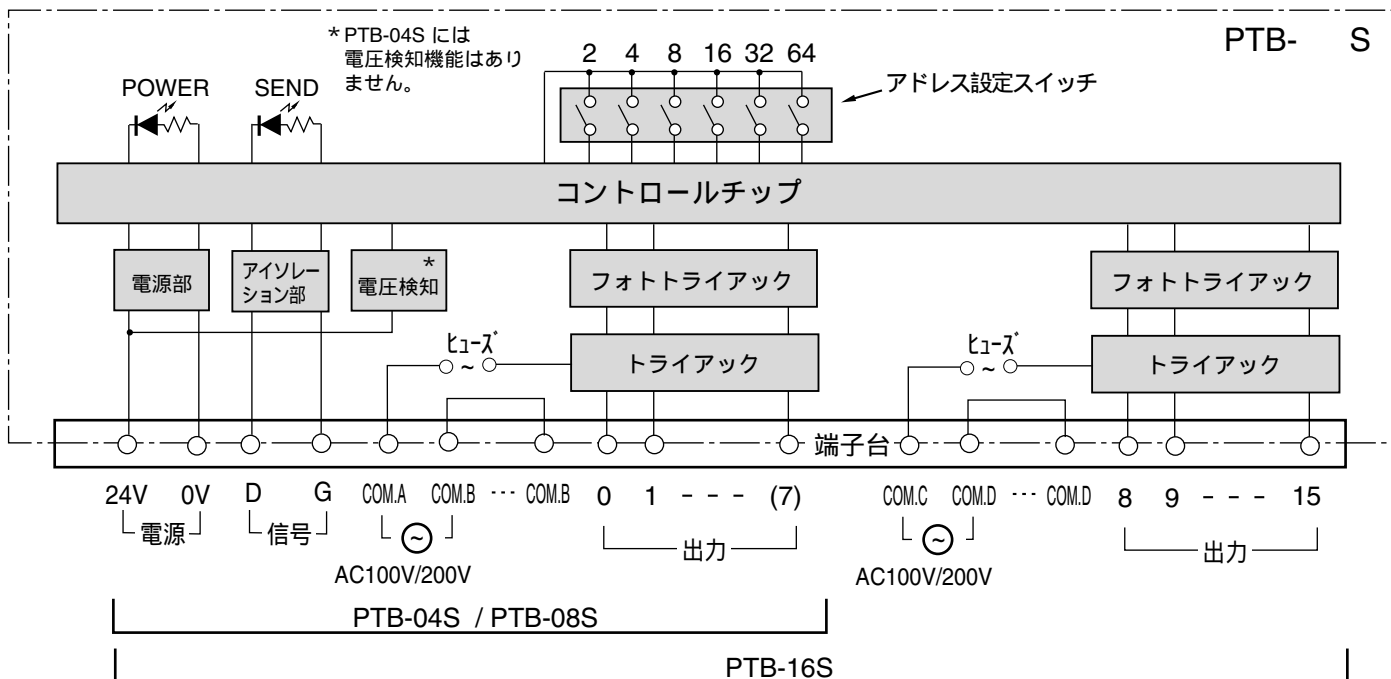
*PTB-04S には電圧検知機能はありません。

PTB-　S

2　4　8　16　32　64

アドレス設定スイッチ

POWER　SEND

コントロールチップ

電源部

アイソレーション部

*
電圧検知

フォトトライアック

フォトトライアック

ヒューズ

トライアック

ヒューズ

トライアック

端子台

24V　0V　D　G　COM.A　COM.B　···　COM.B　0　1　- - -　(7)　COM.C　COM.D　···　COM.D　8　9　- - -　15

電源　信号　出力　出力

AC100V/200V　AC100V/200V

PTB-04S / PTB-08S

PTB-16S